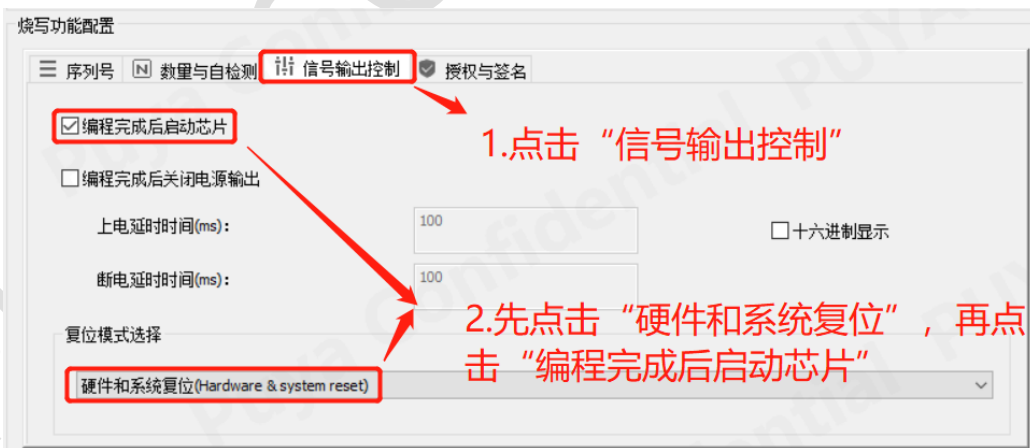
烧写功能配置

序列号 | 数量与自检测 | 信号输出控制 | 授权与签名

☑编程完成后启动芯片

1.点击“信号输出控制”

☐编程完成后关闭电源输出

上电延时时间(ms): 100

☐十六进制显示

断电延时时间(ms): 100

2.先点击“硬件和系统复位”，再点击“编程完成后启动芯片”

复位模式选择

硬件和系统复位(Hardware & system reset)

Puya Confidential PUYA